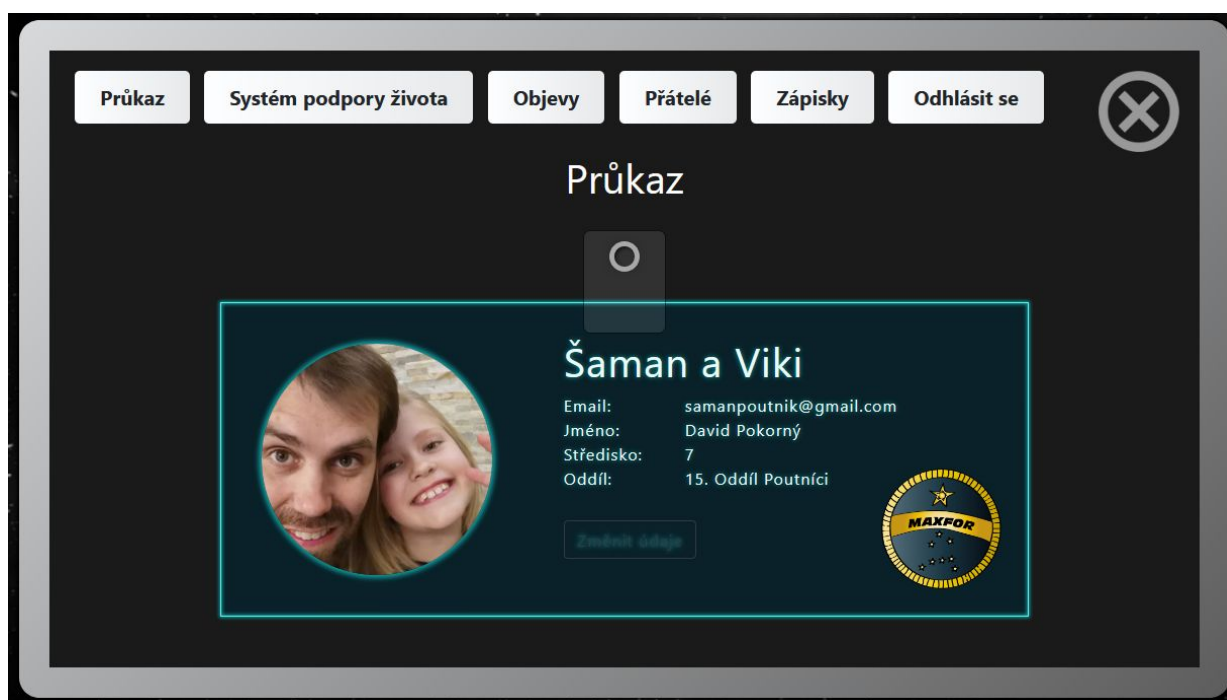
Průkaz Systém podpory života Objevy Přátelé Zápisky Odhlásit se

Průkaz

Šaman a Viki

| Email: | samanpoutnik@gmail.com |
|---|---|
| Jméno: | David Pokorný |
| Středisko: | 7 |
| Oddíl: | 15. Oddíl Poutníci |

Změnit údaje

MAXFOR